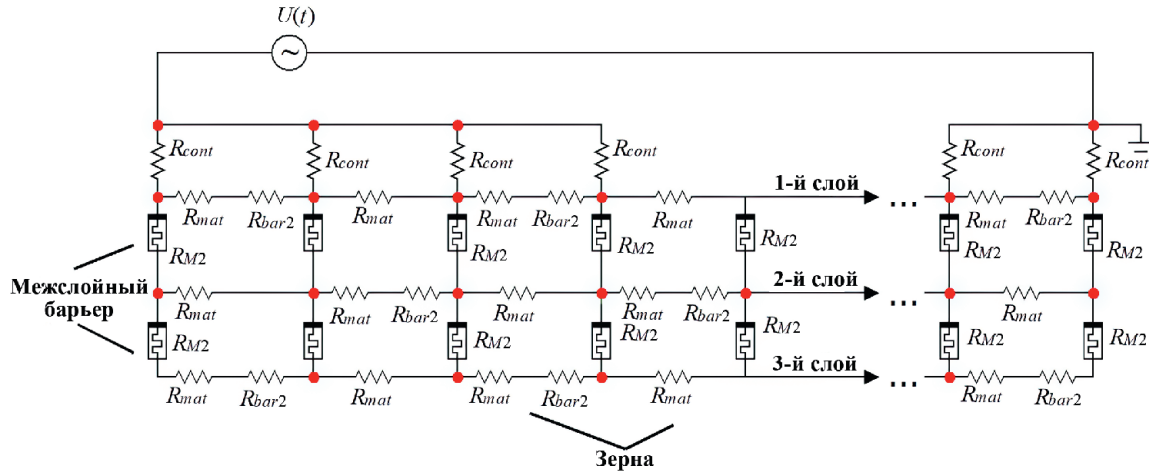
$U(t)$

$R_{cont}$ $R_{cont}$ $R_{cont}$ $R_{cont}$ $R_{cont}$ $R_{cont}$

$R_{mat}$ $R_{bar2}$ $R_{mat}$ $R_{mat}$ $R_{bar2}$ $R_{mat}$ 1-й слой … $R_{mat}$ $R_{bar2}$

$R_{M2}$ $R_{M2}$ $R_{M2}$ $R_{M2}$ $R_{M2}$ $R_{M2}$

Межслойный барьер

$R_{mat}$ $R_{mat}$ $R_{bar2}$ $R_{mat}$ $R_{mat}$ $R_{bar2}$ 2-й слой … $R_{mat}$

$R_{M2}$ $R_{M2}$ $R_{M2}$ $R_{M2}$ $R_{M2}$ $R_{M2}$

$R_{mat}$ $R_{bar2}$ $R_{mat}$ $R_{mat}$ $R_{bar2}$ $R_{mat}$ 3-й слой … $R_{mat}$ $R_{bar2}$

Зерна